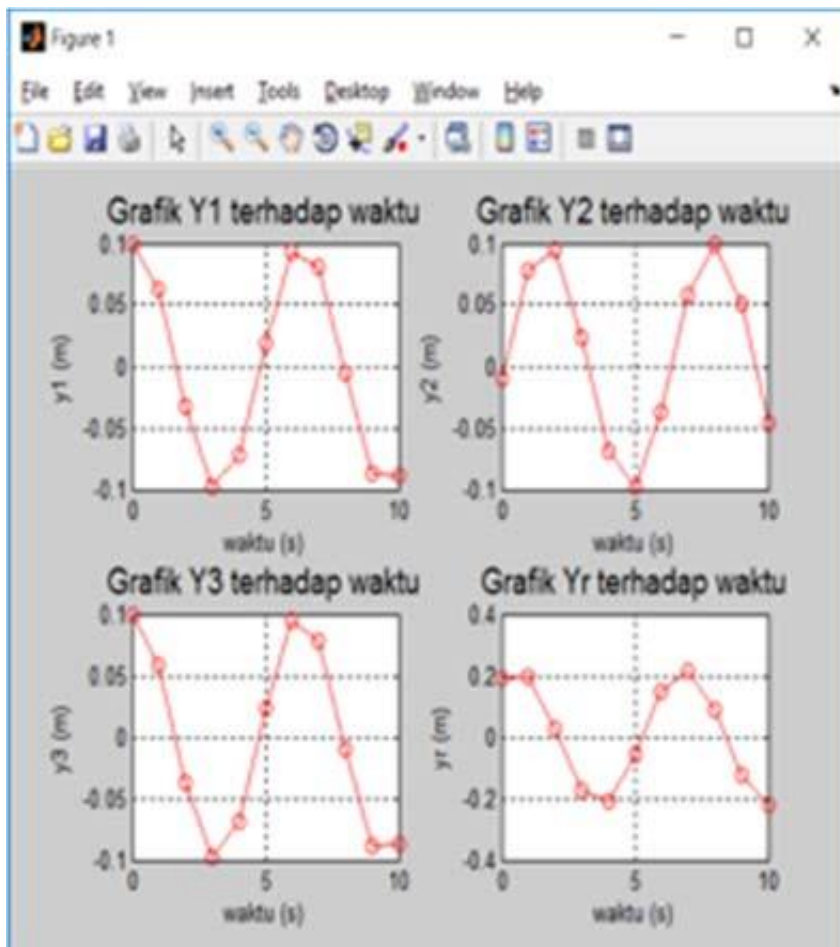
Figure 1

File Edit View Insert Tools Desktop Window Help

Grafik Y1 terhadap waktu
0.1
0.05
0
-0.05
-0.1
y1 (m)
0
5
10
waktu (s)

Grafik Y2 terhadap waktu
0.1
0.05
0
-0.05
-0.1
y2 (m)
0
5
10
waktu (s)

Grafik Y3 terhadap waktu
0.1
0.05
0
-0.05
-0.1
y3 (m)
0
5
10
waktu (s)

Grafik Yr terhadap waktu
0.4
0.2
0
-0.2
-0.4
yr (m)
0
5
10
waktu (s)